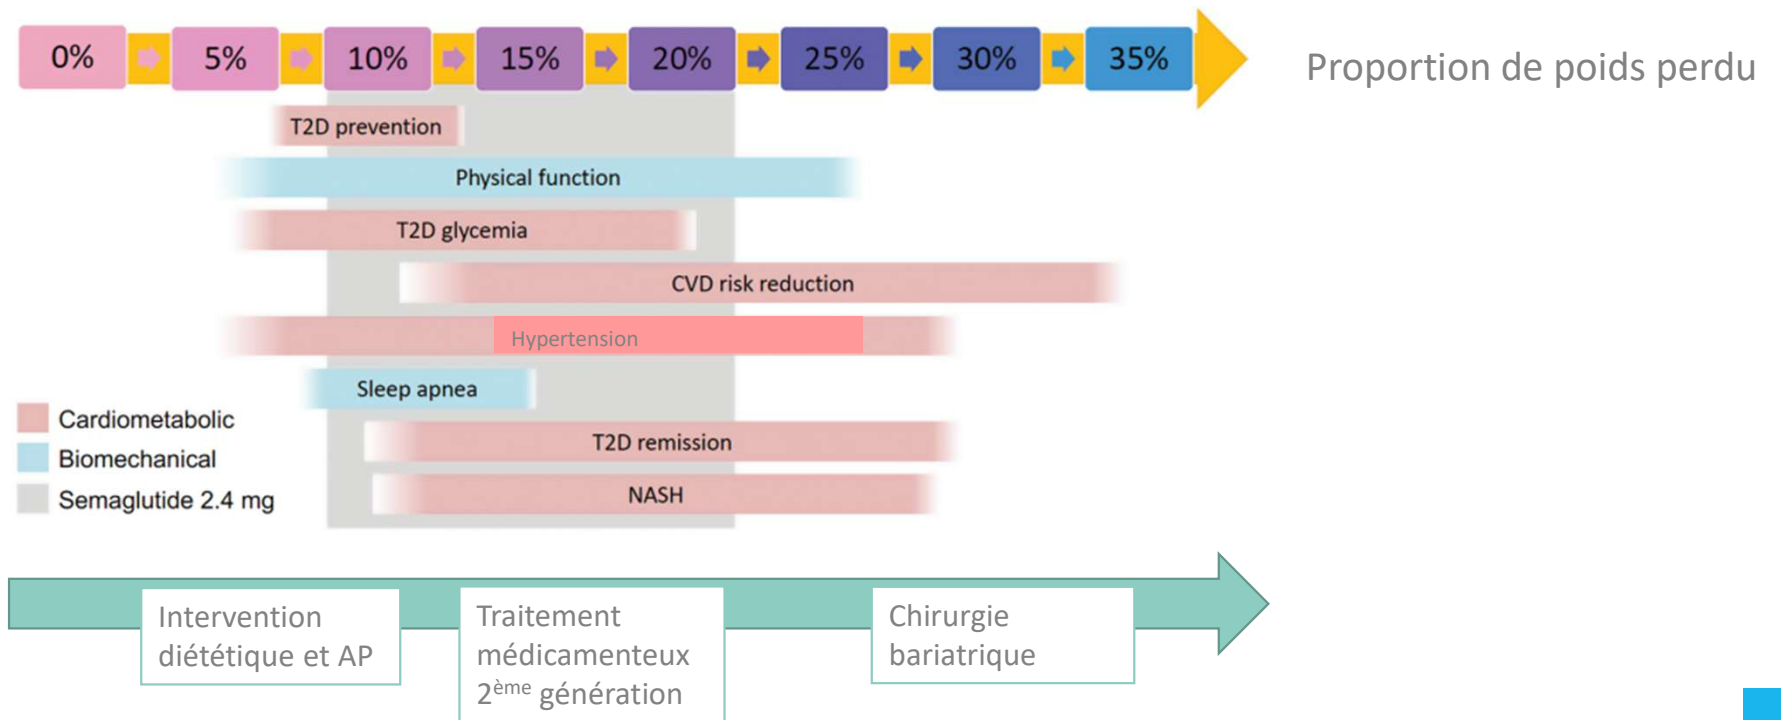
0% 5% 10% 15% 20% 25% 30% 35%

Proportion de poids perdu

T2D prevention

Physical function

T2D glycemia

CVD risk reduction

Hypertension

Sleep apnea

T2D remission

NASH

Cardiometabolic
Biomechanical
Semaglutide 2.4 mg

Intervention diététique et AP

Traitement médicamenteux $2^{ème}$ génération

Chirurgie bariatrique